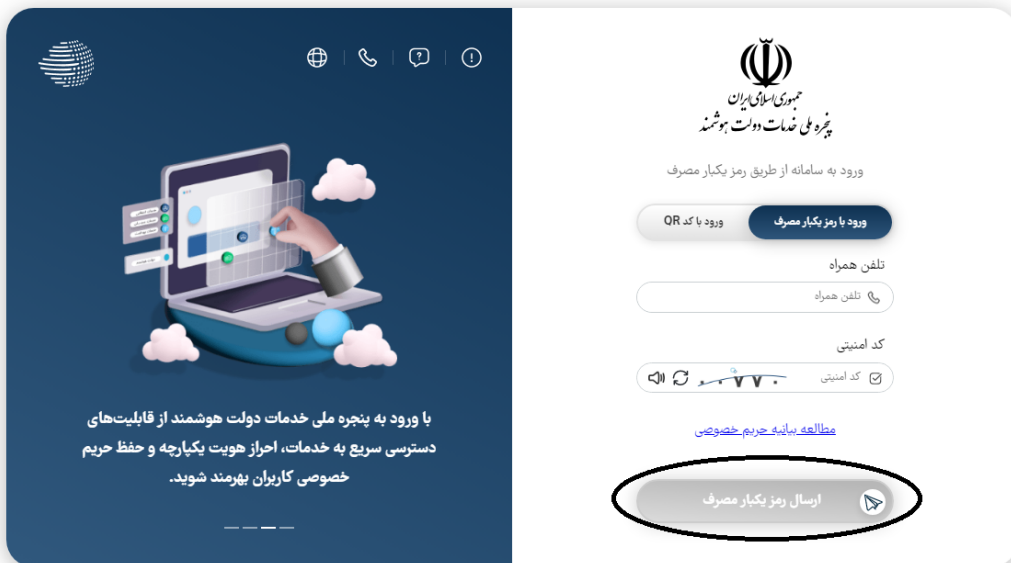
جمهوری اسلامی ایران
پنجره ملی خدمات دولت هوشمند

ورود به سامانه از طریق رمز یکبار مصرف

ورود با رمز یکبار مصرف
ورود با کد QR

تلفن همراه
تلفن همراه

کد امنیتی
کد امنیتی
۰۷۷۰

مطالعه بیانیه حریم خصوصی

ارسال رمز یکبار مصرف

با ورود به پنجره ملی خدمات دولت هوشمند از قابلیت‌های دسترسی سریع به خدمات، احراز هویت یکپارچه و حفظ حریم خصوصی کاربران بهرمند شوید.